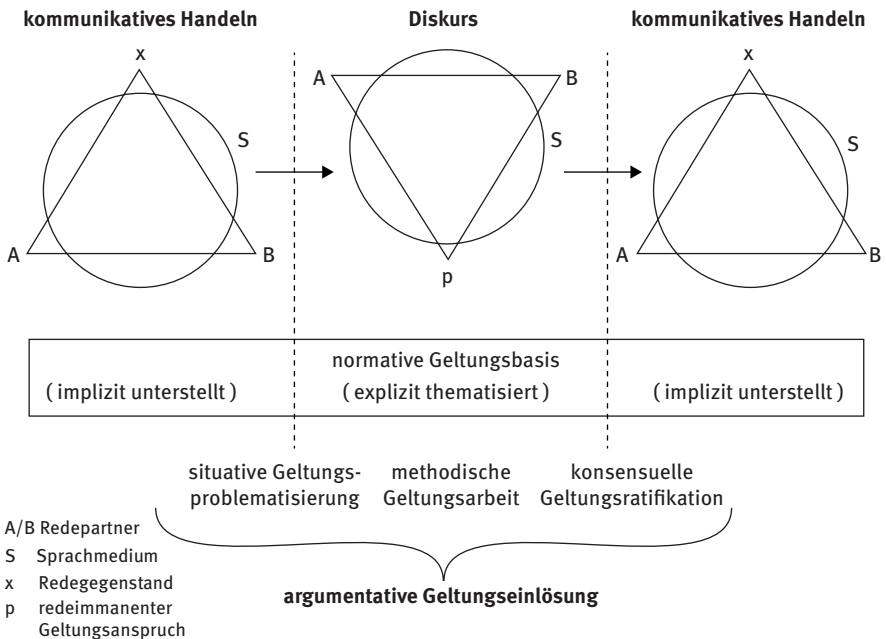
kommunikatives Handeln

x

S

A

B

Diskurs

A

B

S

p

kommunikatives Handeln

x

S

A

B

normative Geltungsbasis

( implizit unterstellt )

( explizit thematisiert )

( implizit unterstellt )

situative Geltungsproblematisierung

methodische Geltungsarbeit

konsensuelle Geltungsratifikation

argumentative Geltungseinlösung

A/B Redepartner
S Sprachmedium
x Redegegenstand
p redeimmanenter Geltungsanspruch